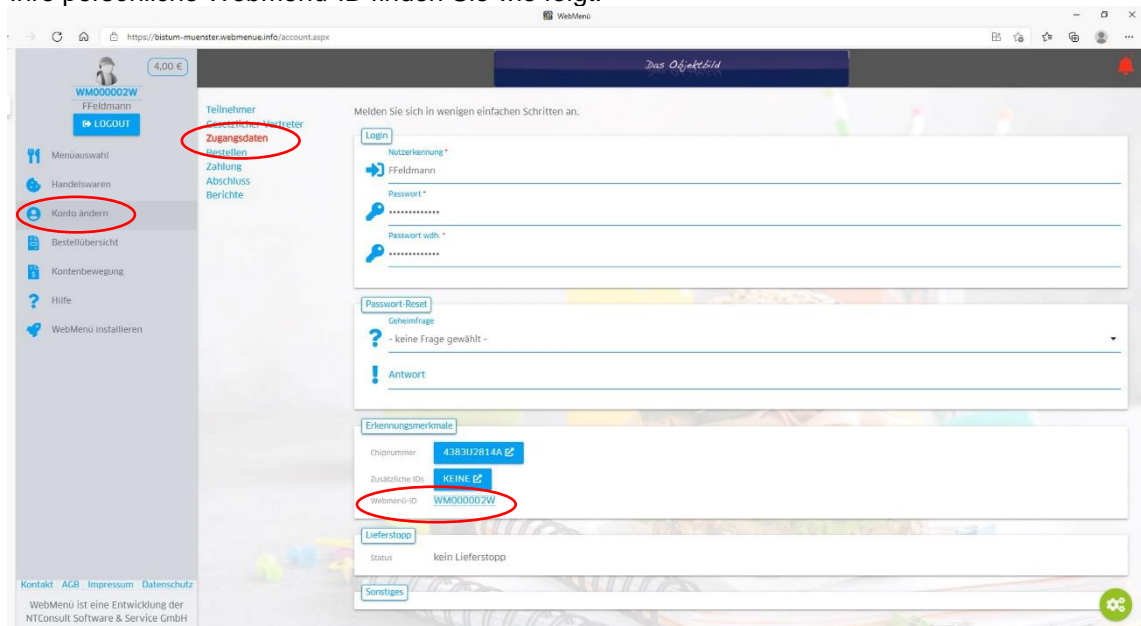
Ihre persönliche WebMenü-ID finden Sie wie folgt:

WebMenü

https://bistum-muenster.webmenue.info/account.aspx

4,00 €

WM000002W
FFeldmann
LOGOUT

Menüauswahl
Handelswaren
Konto ändern
Bestellübersicht
Kontenbewegung
Hilfe
WebMenü installieren

Kontakt AGB Impressum Datenschutz
WebMenü ist eine Entwicklung der NTConsult Software & Service GmbH

Das Objektbild

Teilnehmer
Gesetzlicher Vertreter
Zugangsdaten
Bestellen
Zahlung
Abschluss
Berichte

Melden Sie sich in wenigen einfachen Schritten an.

Login
Nutzerkennung *
FFeldmann
Passwort *
•••••••••••••
Passwort wdh. *
•••••••••••••

Passwort-Reset
Geheimfrage
- keine Frage gewählt -
Antwort

Erkennungsmerkmale
Chipnummer 4383U2814A
Zusätzliche IDs KEINE
Webmenü-ID WM000002W

Lieferstopp
Status kein Lieferstopp

Sonstiges